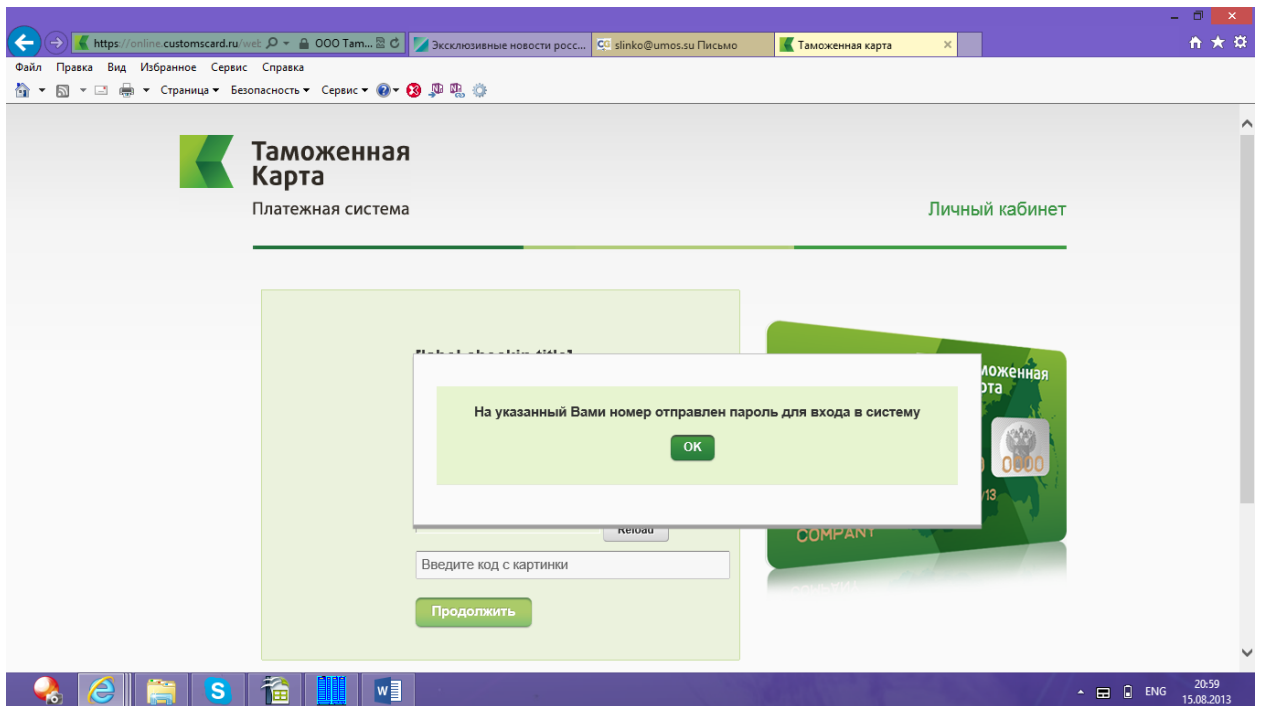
https://online.customscard.ru/wel ООО Там... Эксклюзивные новости росс... slinko@umos.su Письмо Таможенная карта

Файл Правка Вид Избранное Сервис Справка

Страница ▾ Безопасность ▾ Сервис ▾

Таможенная Карта

Платежная система

Личный кабинет

[label.checkin.title]

На указанный Вами номер отправлен пароль для входа в систему

OK

Reload

Введите код с картинки

Продолжить

оженная рта

0000

13

COMPANY

ENG

20:59
15.08.2013